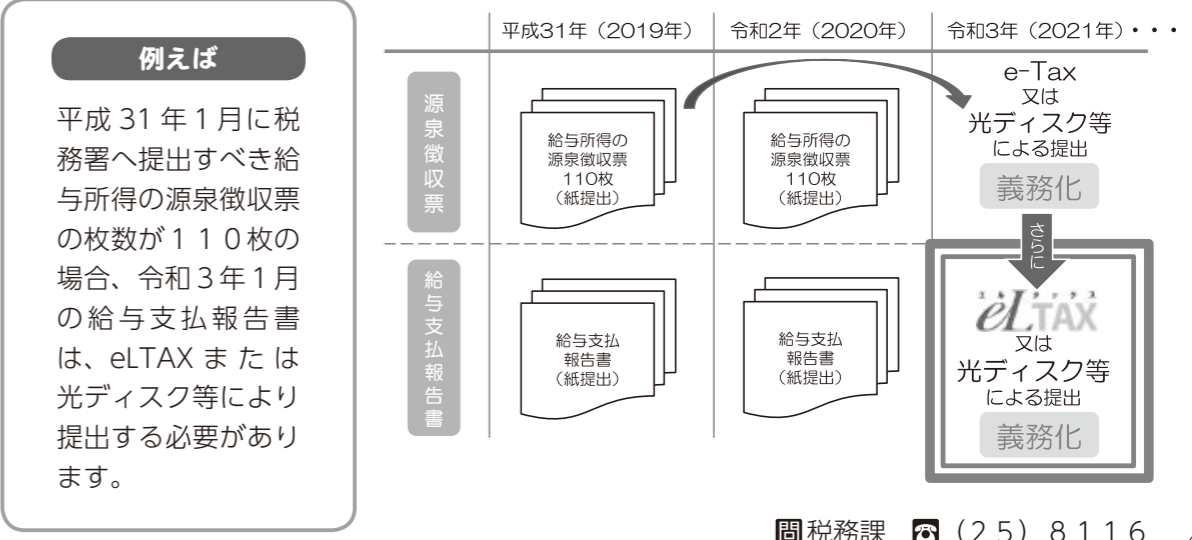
例えば

平成31年1月に税務署へ提出すべき給与所得の源泉徴収票の枚数が110枚の場合、令和3年1月の給与支払報告書は、eLTAXまたは光ディスク等により提出する必要があります。

|  | 平成31年（2019年） | 令和2年（2020年） | 令和3年（2021年）・・・ |
|---|---|---|---|
| 源泉徴収票 | 給与所得の源泉徴収票 110枚（紙提出） | 給与所得の源泉徴収票 110枚（紙提出） | e-Tax 又は 光ディスク等 による提出 義務化 |
| 給与支払報告書 | 給与支払報告書（紙提出） | 給与支払報告書（紙提出） | eLTAX 又は 光ディスク等 による提出 義務化 |

さらに

問税務課 ☎（25）8116